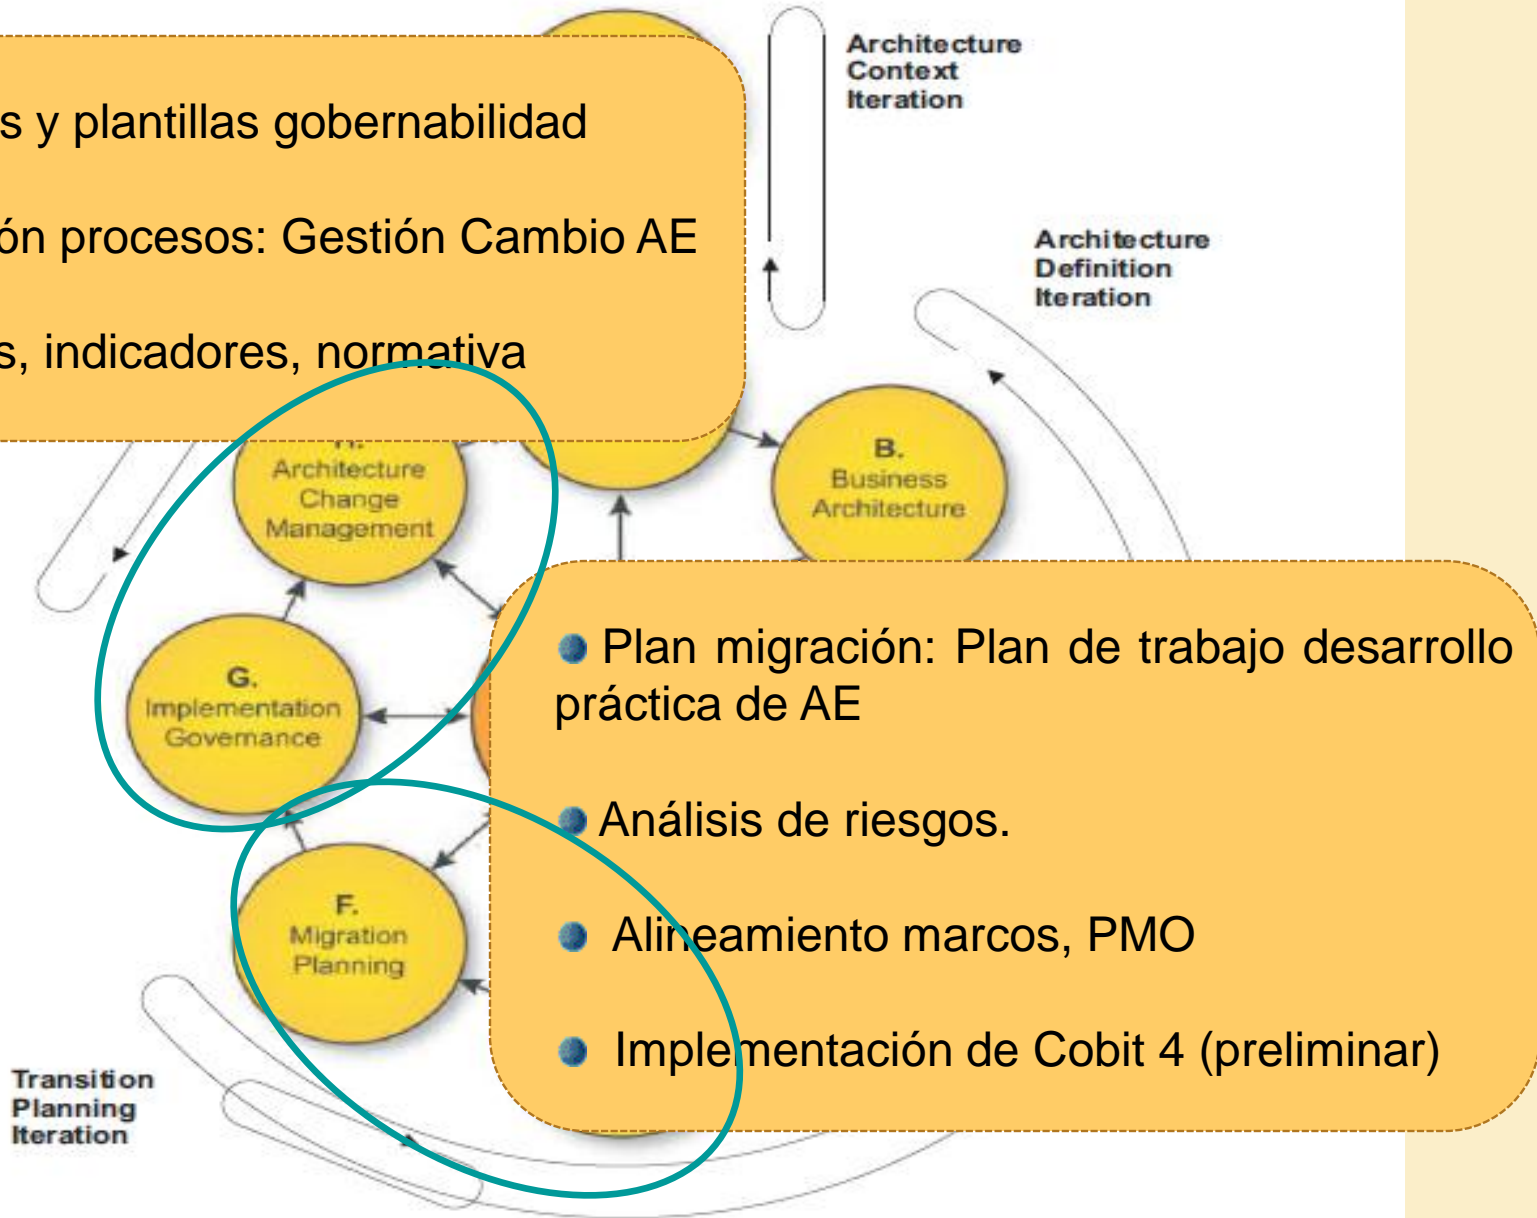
s y plantillas gobernabilidad

ón procesos: Gestión Cambio AE

s, indicadores, normativa

Architecture Context Iteration

Architecture Definition Iteration

H. Architecture Change Management

B. Business Architecture

G. Implementation Governance

F. Migration Planning

Transition Planning Iteration

Plan migración: Plan de trabajo desarrollo práctica de AE

Análisis de riesgos.

Alineamiento marcos, PMO

Implementación de Cobit 4 (preliminar)